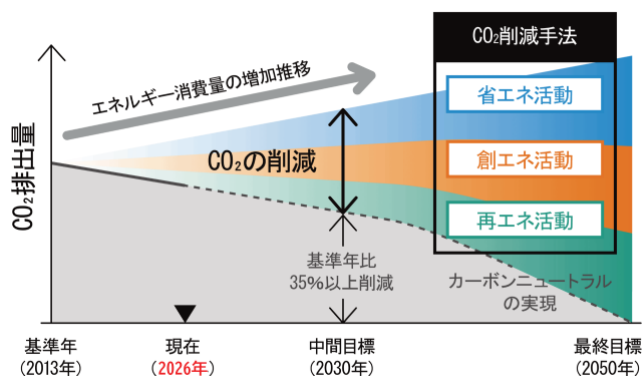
$CO_2$削減手法

エネルギー消費量の増加推移

省エネ活動

$CO_2$排出量

$CO_2$の削減

創エネ活動

再エネ活動

基準年比
35%以上削減

カーボンニュートラル
の実現

基準年
(2013年)

現在
(2026年)

中間目標
(2030年)

最終目標
(2050年)